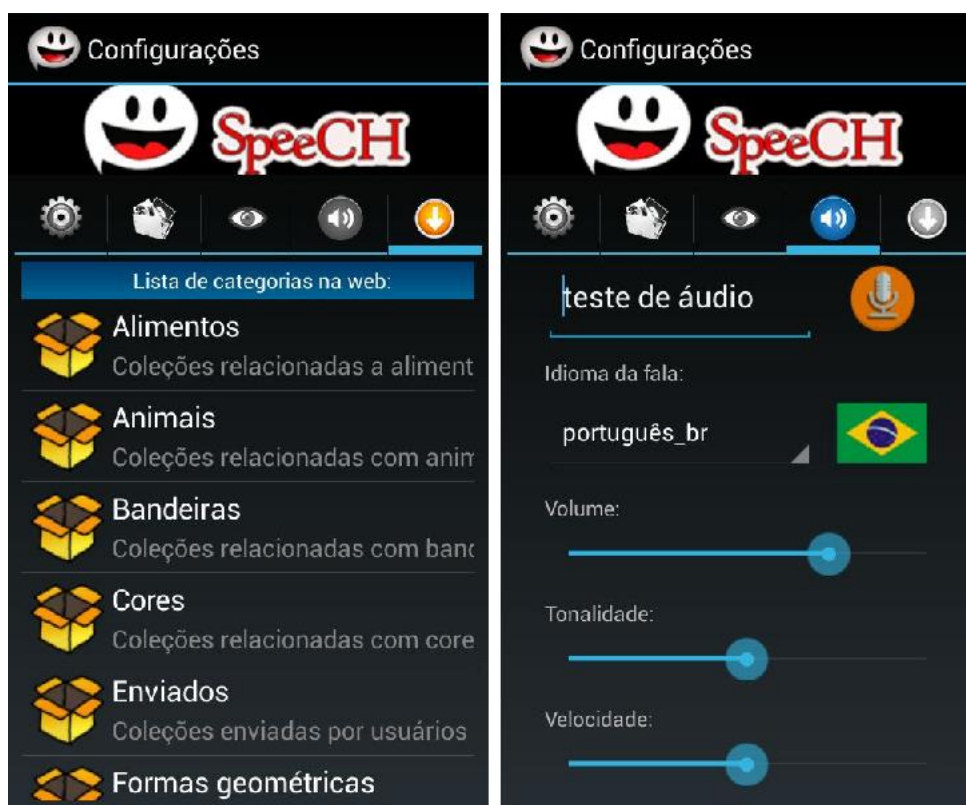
Configurações

SpeeCH

Lista de categorias na web:

Alimentos
Coleções relacionadas a aliment

Animais
Coleções relacionadas com anin

Bandeiras
Coleções relacionadas com banc

Cores
Coleções relacionadas com core

Enviados
Coleções enviadas por usuários

Formas geométricas

Configurações

SpeeCH

teste de áudio

Idioma da fala:

português_br

Volume:

Tonalidade:

Velocidade: